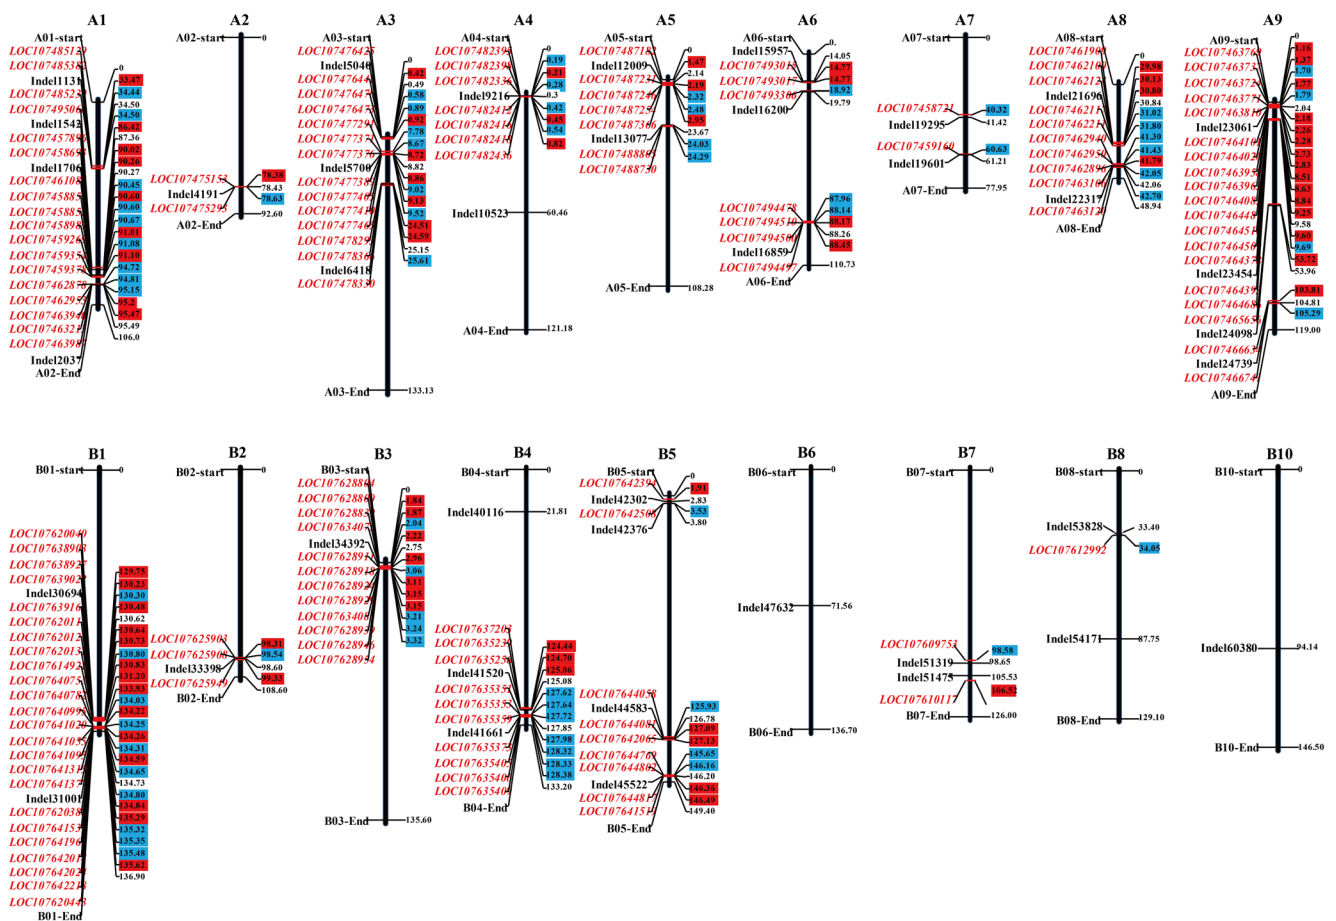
A1
A01-start
LOC107485130
LOC107485382
Indel1131
LOC107484525
LOC107495062
Indel1542
LOC107457899
LOC107456693
Indel1706
LOC107461087
LOC107458853
LOC107458852
LOC107458983
LOC107459266
LOC107459354
LOC107459378
LOC107462870
LOC107462957
LOC107463940
LOC107463213
LOC107463982
Indel2037
A02-End
0
33.47
34.44
34.50
34.50
86.42
87.36
90.02
90.26
90.27
90.45
90.60
90.60
90.67
91.01
91.08
91.10
94.72
94.81
95.15
95.2
95.47
95.49
106.0

A2
A02-start
LOC107475151
Indel4191
LOC107475295
A02-End
0
78.38
78.43
78.63
92.60

A3
A03-start
LOC107476425
Indel5040
LOC107477644
LOC107477647
LOC107477652
LOC107477291
LOC107477371
LOC107477376
Indel5700
LOC107477738
LOC107477740
LOC107477741
LOC107477749
LOC107477829
LOC107477830
Indel6418
LOC107478330
A03-End
0
0.42
0.49
0.58
0.89
1.92
7.78
8.67
8.72
8.82
8.86
9.02
9.13
9.52
24.51
24.59
25.15
25.61
133.13

A4
A04-start
LOC107482393
LOC107482394
LOC107482336
Indel9216
LOC107482412
LOC107482415
LOC107482416
LOC107482436
Indel10523
A04-End
0
0.19
0.21
0.28
0.3
0.42
0.45
0.54
3.82
60.46
121.18

A5
A05-start
LOC107487183
Indel12009
LOC107487231
LOC107487240
LOC107487255
LOC107487366
Indel13077
LOC107488865
LOC107488750
A05-End
0
1.47
2.14
2.19
2.32
2.48
2.95
23.67
24.03
24.29
108.28

A6
A06-start
Indel15957
LOC107493013
LOC107493017
LOC107493306
Indel16200
LOC107494478
LOC107494510
LOC107494500
Indel16859
LOC107494497
A06-End
0
14.05
14.77
14.77
18.92
19.79
87.96
88.14
88.17
88.26
88.45
110.73

A7
A07-start
LOC107458721
Indel19295
LOC107459160
Indel19601
A07-End
0
40.32
41.42
60.63
61.21
77.95

A8
A08-start
LOC107461909
LOC107462104
LOC107462132
Indel21696
LOC107462211
LOC107462221
LOC107462940
LOC107462950
LOC107462898
LOC107463100
Indel22317
LOC107463121
A08-End
0
29.98
30.13
30.80
30.84
31.02
31.80
41.30
41.43
41.79
42.05
42.06
42.70
48.94

A9
A09-start
LOC107463769
LOC107463732
LOC107463723
LOC107463771
LOC107463810
Indel23061
LOC107464101
LOC107464021
LOC107463939
LOC107463962
LOC107464082
LOC107464448
LOC107464451
LOC107464450
LOC107464371
Indel23454
LOC107464359
LOC107464683
LOC107466569
Indel24098
LOC107466637
Indel24739
LOC107466742
A09-End
0
1.16
1.37
1.70
1.77
1.79
2.04
2.18
2.26
2.28
2.73
2.83
6.51
6.63
6.84
7.25
9.58
9.60
9.69
53.72
53.96
103.81
104.81
105.29
119.00

B1
B01-start
LOC107620040
LOC107638903
LOC107638927
LOC107639027
Indel30694
LOC107639160
LOC107620111
LOC107620121
LOC107620131
LOC107614921
LOC107640751
LOC107640781
LOC107640991
LOC107641020
LOC107641051
LOC107641091
LOC107641311
LOC107641371
Indel31001
LOC107620381
LOC107641531
LOC107641961
LOC107642011
LOC107642021
LOC107642218
LOC107620443
B01-End
0
129.75
130.23
130.30
130.48
130.62
130.64
130.73
130.80
130.83
131.20
133.93
134.03
134.22
134.25
134.26
134.31
134.59
134.65
134.73
134.80
134.84
135.29
135.32
135.35
135.48
135.62
136.90

B2
B02-start
LOC107625903
LOC107625905
Indel33398
LOC107625949
B02-End
0
98.31
98.54
98.60
99.32
108.60

B3
B03-start
LOC107628864
LOC107628860
LOC107628852
LOC107634025
Indel34392
LOC107628911
LOC107628918
LOC107628921
LOC107628923
LOC107634081
LOC107628951
LOC107628945
LOC107628954
B03-End
0
1.84
1.87
2.04
2.22
2.75
2.96
3.06
3.11
3.15
3.15
3.21
3.24
3.32
135.60

B4
B04-start
Indel40116
LOC107637203
LOC107635231
LOC107635251
Indel41520
LOC107635351
LOC107635357
LOC107635359
Indel41661
LOC107635375
LOC107635402
LOC107635406
LOC107635408
B04-End
0
21.81
124.44
124.70
125.06
125.08
127.62
127.64
127.72
127.85
127.98
128.32
128.33
128.38
133.20

B5
B05-start
LOC107642394
Indel42302
LOC107642506
Indel42376
LOC107644058
Indel44583
LOC107644081
LOC107642063
LOC107644769
LOC107644802
Indel45522
LOC107644811
LOC107641511
B05-End
0
1.91
2.83
3.53
3.80
125.93
126.78
127.07
127.13
145.65
146.16
146.20
146.36
146.49
149.40

B6
B06-start
Indel47632
B06-End
0
71.56
136.70

B7
B07-start
LOC107609753
Indel51319
Indel51475
LOC107610117
B07-End
0
98.58
98.65
105.53
106.52
126.00

B8
B08-start
Indel53828
LOC107612992
Indel54171
B08-End
0
33.40
34.05
87.75
129.10

B10
B10-start
Indel60380
B10-End
0
94.14
146.50